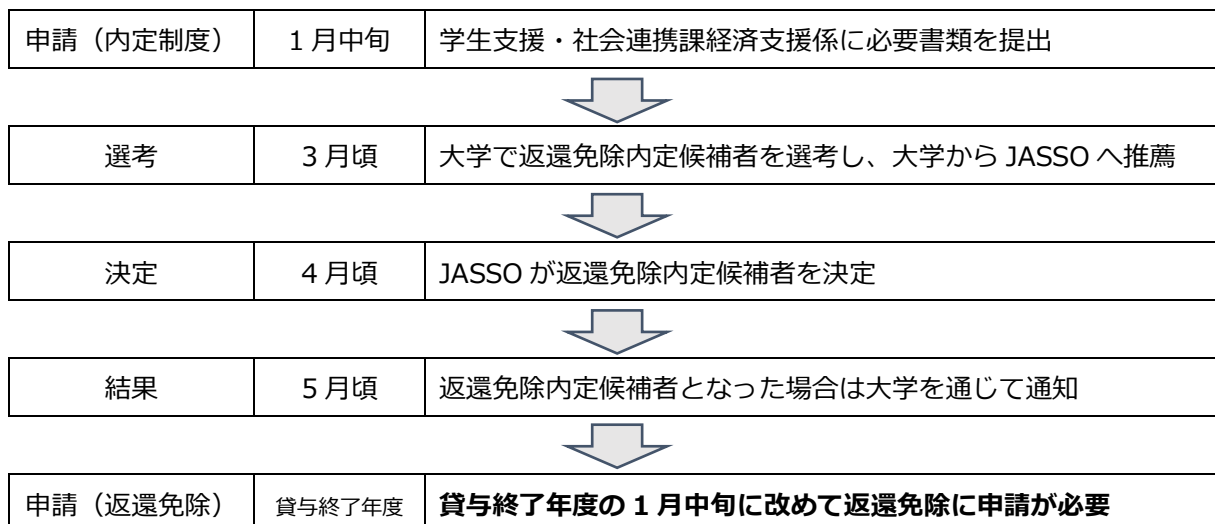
| 申請（内定制度） | 1月中旬 | 学生支援・社会連携課経済支援係に必要書類を提出 |
|---|---|---|

| 選考 | 3月頃 | 大学で返還免除内定候補者を選考し、大学から JASSO へ推薦 |
|---|---|---|

| 決定 | 4月頃 | JASSO が返還免除内定候補者を決定 |
|---|---|---|

| 結果 | 5月頃 | 返還免除内定候補者となった場合は大学を通じて通知 |
|---|---|---|

| 申請（返還免除） | 貸与終了年度 | **貸与終了年度の1月中旬に改めて返還免除に申請が必要** |
|---|---|---|